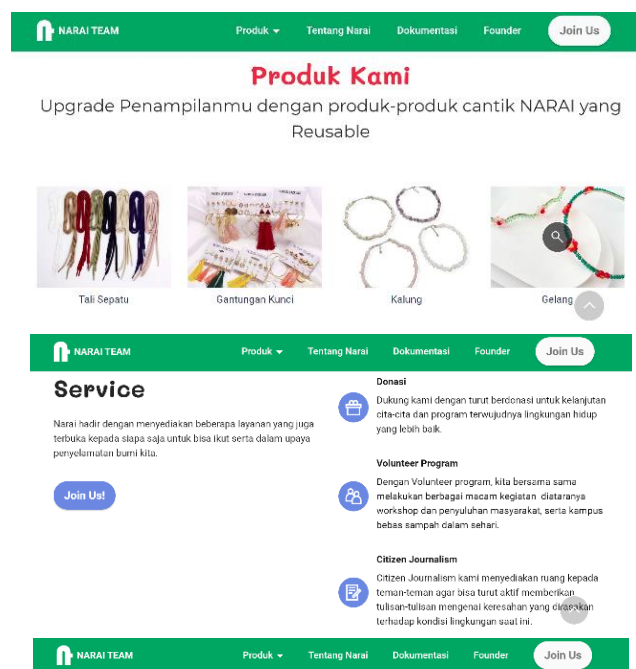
NARAI TEAM
Produk
Tentang Narai
Dokumentasi
Founder
Join Us

Produk Kami

Upgrade Penampilanmu dengan produk-produk cantik NARAI yang Reusable

Tali Sepatu
Gantungan Kunci
Kalung
Gelang

NARAI TEAM
Produk
Tentang Narai
Dokumentasi
Founder
Join Us

Service

Narai hadir dengan menyediakan beberapa layanan yang juga terbuka kepada siapa saja untuk bisa ikut serta dalam upaya penyelamatan bumi kita.

Join Us!

Donasi
Dukung kami dengan turut berdonasi untuk kelanjutan cita-cita dan program terwujudnya lingkungan hidup yang lebih baik.

Volunteer Program
Dengan Volunteer program, kita bersama sama melakukan berbagai macam kegiatan diataranya workshop dan penyuluhan masyarakat, serta kampus bebas sampah dalam sehari.

Citizen Journalism
Citizen Journalism kami menyediakan ruang kepada teman-teman agar bisa turut aktif memberikan tulisan-tulisan mengenai keresahan yang dirasakan terhadap kondisi lingkungan saat ini.

NARAI TEAM
Produk
Tentang Narai
Dokumentasi
Founder
Join Us